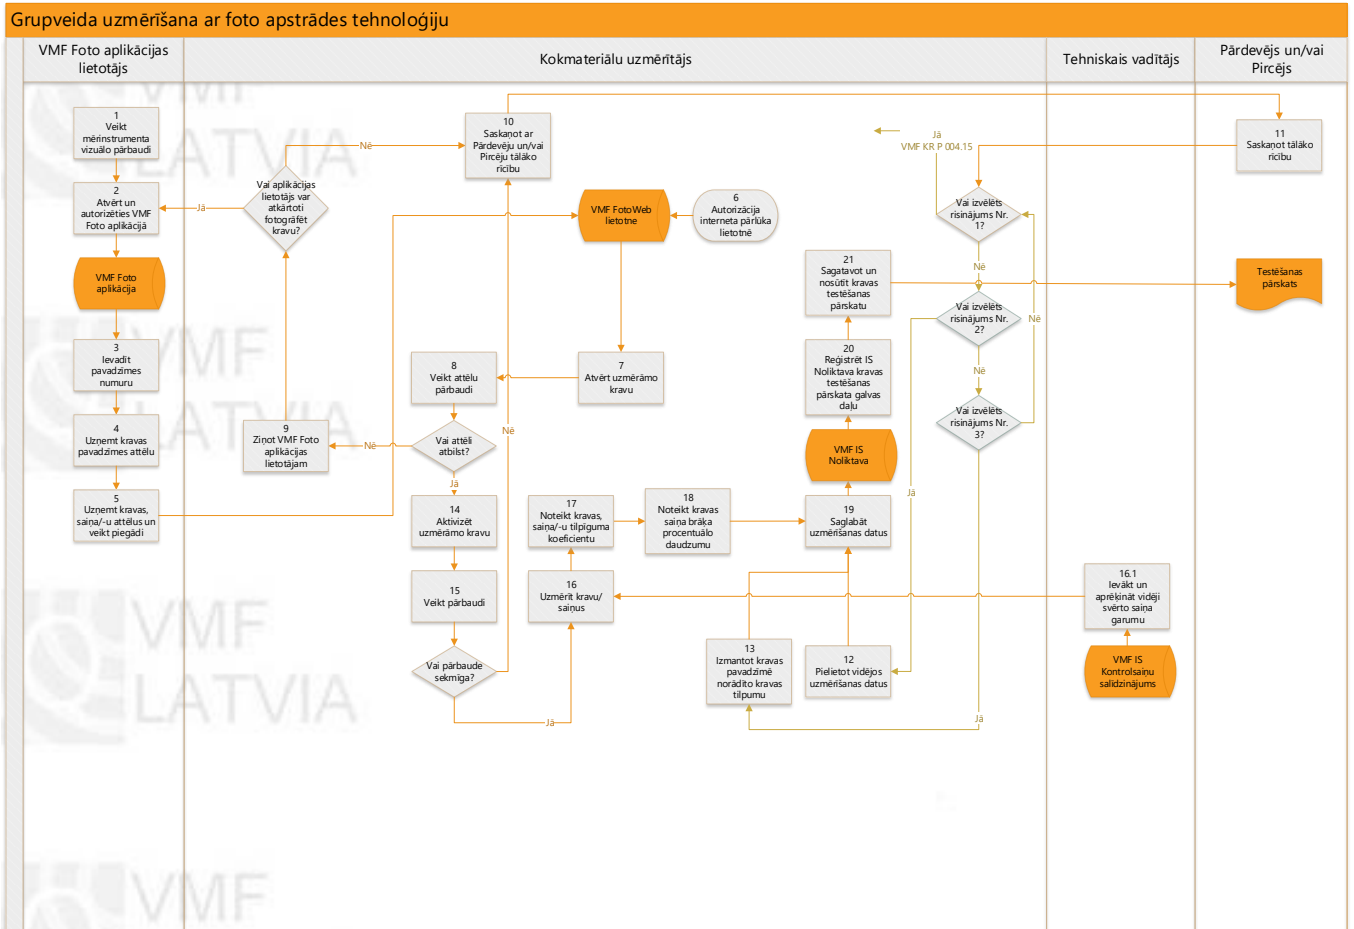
Grupveida uzmērīšana ar foto apstrādes tehnoloģiju

VMF Foto aplikācijas lietotājs

Kokmateriālu uzmērītājs

Tehniskais vadītājs

Pārdevējs un/vai Pircējs

1
Veikt mērinstrumenta vizuālo pārbaudi

2
Atvērt un autorizēties VMF Foto aplikācijā

VMF Foto aplikācija

3
Ievadīt pavadzīmes numuru

4
Uzņemt kravas pavadzīmes attēlu

5
Uzņemt kravas, saiņa/-u attēlus un veikt piegādi

Vai aplikācijas lietotājs var atkārtoti fotografēt kravu?

Jā

Nē

9
Ziņot VMF Foto aplikācijas lietotājam

10
Saskaņot ar Pārdevēju un/vai Pircēju tālāko rīcību

VMF FotoWeb lietotne

6
Autorizācija interneta pārlūka lietotnē

7
Atvērt uzmērāmo kravu

8
Veikt attēlu pārbaudi

Vai attēli atbilst?

Nē

Jā

14
Aktivizēt uzmērāmo kravu

15
Veikt pārbaudi

Vai pārbaude sekmīga?

Nē

Jā

16
Uzmērīt kravu/ saiņus

17
Noteikt kravas, saiņa/-u tilpiguma koeficientu

18
Noteikt kravas saiņa brāķa procentuālo daudzumu

19
Saglabāt uzmērīšanas datus

VMF IS Noliktava

20
Reģistrēt IS Noliktava kravas testēšanas pārskata galvas daļu

21
Sagatavot un nosūtīt kravas testēšanas pārskatu

13
Izmantot kravas pavadzīmē norādīto kravas tilpumu

12
Pielietot vidējos uzmērīšanas datus

Jā
VMF KR P 004.15

Vai izvēlēts risinājums Nr. 1?

Nē

Vai izvēlēts risinājums Nr. 2?

Nē

Nē

Vai izvēlēts risinājums Nr. 3?

Jā

Jā

16.1
Ievākt un aprēķināt vidēji svērto saiņa garumu

VMF IS Kontrolsaiņu salīdzinājums

11
Saskaņot tālāko rīcību

Testēšanas pārskats